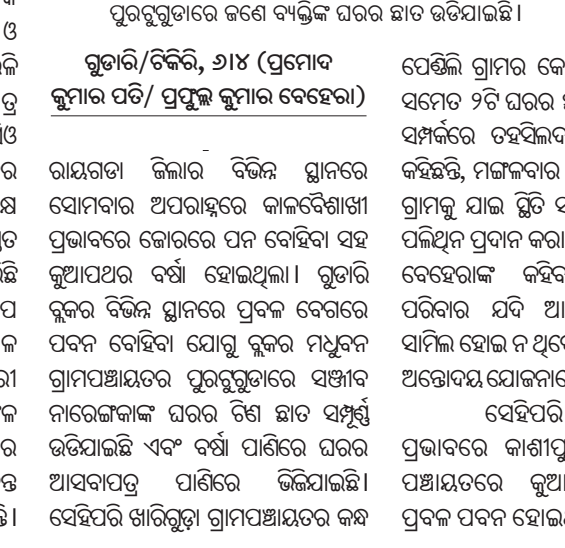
ପୁରଟୁଗୁଡାରେ ଜଣେ ବ୍ୟକ୍ତିଙ୍କ ଘରର ଛାତ ଉଡିଯାଇଛି।

ଗୁଡାରି/ଟିକିରି, ୬।୪ (ପ୍ରମୋଦ କୁମାର ପତି/ ପ୍ରଫୁଲ୍ଲ କୁମାର ବେହେରା)

ରାୟଗଡା ଜିଲାର ବିଭିନ୍ନ ସ୍ଥାନରେ ସୋମବାର ଅପରାହ୍ନରେ କାଳବୈଶାଖୀ ପ୍ରଭାବରେ ଜୋରରେ ପନ ବୋହିବା ସହ କୁଆପଥର ବର୍ଷା ହୋଇଥିଲା। ଗୁଡାରି ବ୍ଲକର ବିଭିନ୍ନ ସ୍ଥାନରେ ପ୍ରବଳ ବେଗରେ ପବନ ବୋହିବା ଯୋଗୁ ବ୍ଲକର ମଧୁବନ ଗ୍ରାମପଞ୍ଚାୟତର ପୁରଟୁଗୁଡାରେ ସଞ୍ଜୀବ ନାରେଙ୍ଗକାଙ୍କ ଘରର ଟିଣ ଛାତ ସମ୍ପୂର୍ଣ୍ଣ ଉଡିଯାଇଛି ଏବଂ ବର୍ଷା ପାଣିରେ ଘରର ଆସବାପତ୍ର ପାଣିରେ ଭିଜିଯାଇଛି। ସେହିପରି ଖାରିଗୁଡ଼ା ଗ୍ରାମପଞ୍ଚାୟତର କନ୍ଧ

ପେଣ୍ଡିଲି ଗ୍ରାମର କେ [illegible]
ସମେତ ୨ଟି ଘରର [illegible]
ସମ୍ପର୍କରେ ତହସିଲଦ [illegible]
କହିଛନ୍ତି, ମଙ୍ଗଳବାର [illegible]
ଗ୍ରାମକୁ ଯାଇ ସ୍ଥିତି ସ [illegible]
ପଲିଥିନ ପ୍ରଦାନ କରା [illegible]
ବେହେରାଙ୍କ କହିବ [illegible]
ପରିବାର ଯଦି ଆ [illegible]
ସାମିଲ ହୋଇ ନ ଥିବେ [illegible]
ଅନ୍ତୋଦୟ ଯୋଜନାରେ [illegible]
ସେହିପରି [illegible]
ପ୍ରଭାବରେ କାଶୀପୁ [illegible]
ପଞ୍ଚାୟତରେ କୁଆ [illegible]
ପ୍ରବଳ ପବନ ହୋଇ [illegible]